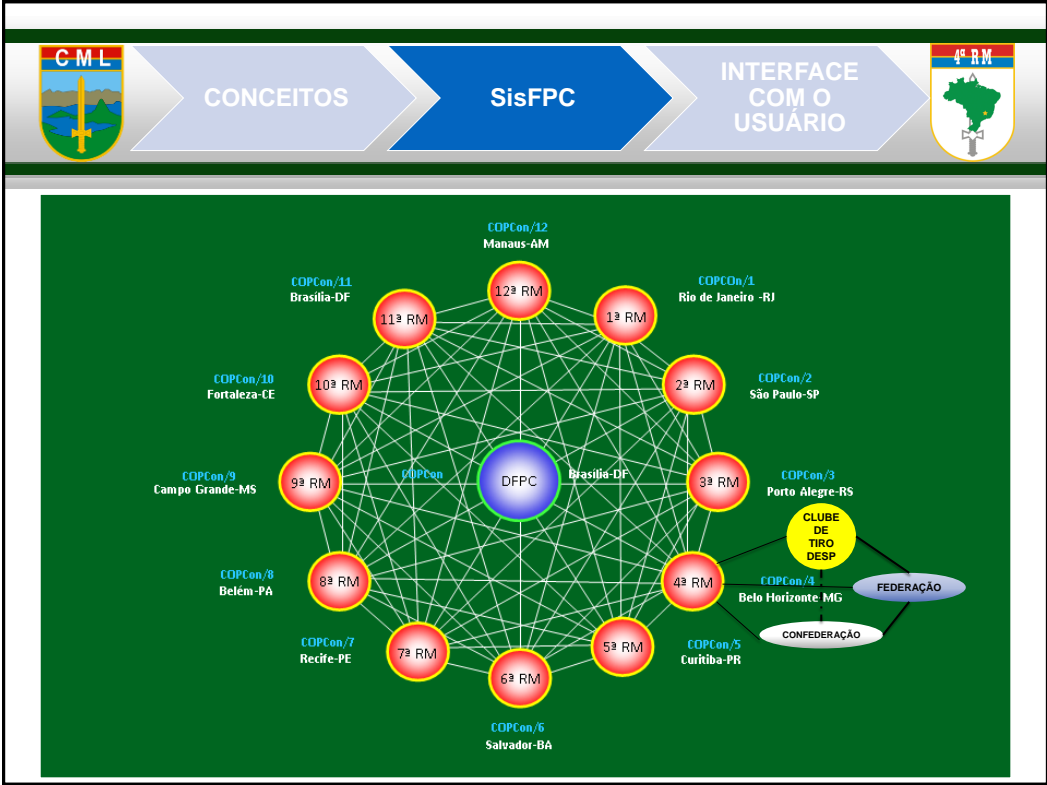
C M L

CONCEITOS

SisFPC

INTERFACE COM O USUÁRIO

4ª RM

COPCon/12
Manaus-AM

12ª RM

COPCOn/1
Rio de Janeiro -RJ

1ª RM

COPCon/11
Brasília-DF

11ª RM

COPCon/10
Fortaleza-CE

10ª RM

COPCon/2
São Paulo-SP

2ª RM

COPCon/9
Campo Grande-MS

9ª RM

COPCon

DFPC

Brasília-DF

3ª RM

COPCon/3
Porto Alegre-RS

CLUBE DE TIRO DESP

COPCon/8
Belém-PA

8ª RM

4ª RM

COPCon/4
Belo Horizonte-MG

FEDERAÇÃO

CONFEDERAÇÃO

COPCon/7
Recife-PE

7ª RM

5ª RM

COPCon/5
Curitiba-PR

6ª RM

COPCon/6
Salvador-BA